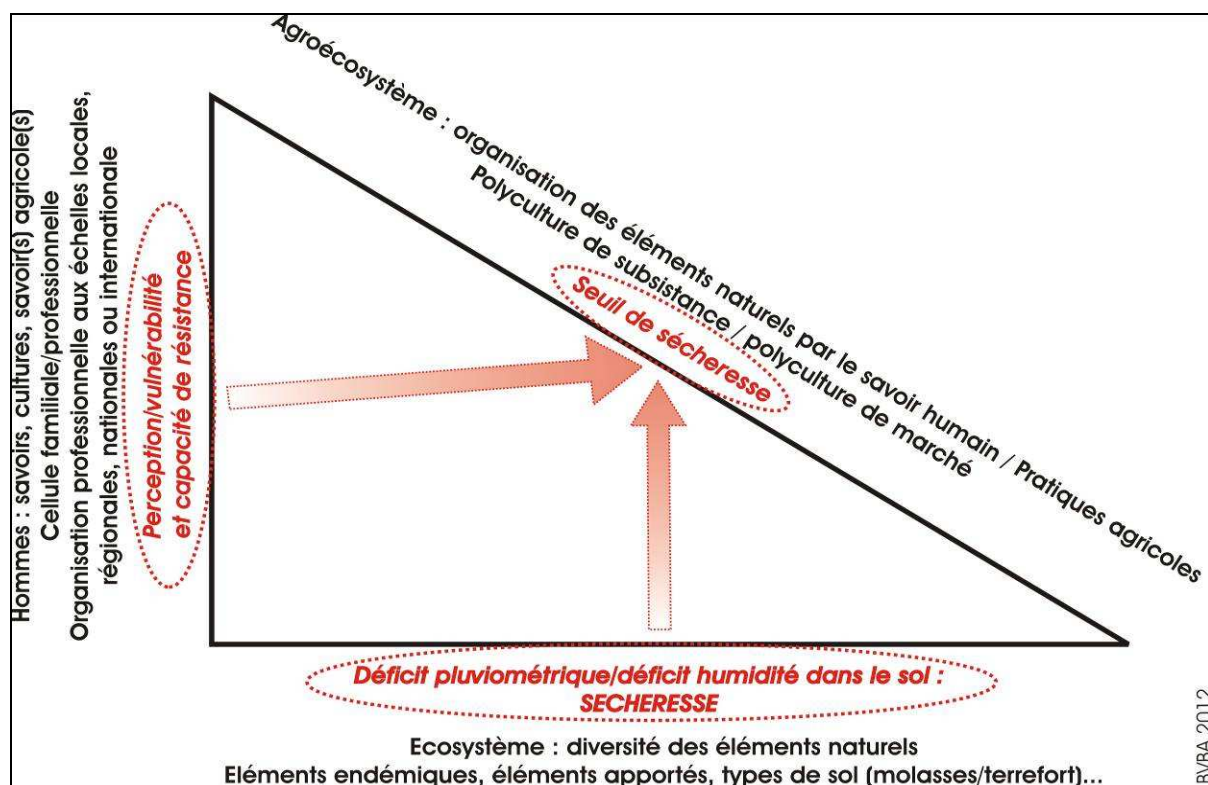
Hommes : savoirs, cultures, savoir(s) agricole(s)
Cellule familiale/professionnelle
Organisation professionnelle aux échelles locales, régionales, nationales ou internationale

Perception/vulnérabilité et capacité de résistance

Agroécosystème : organisation des éléments naturels par le savoir humain / Pratiques agricoles
Polyculture de subsistance / polyculture de marché

Seuil de sécheresse

Déficit pluviométrique/déficit humidité dans le sol : SECHERESSE

Ecosystème : diversité des éléments naturels
Eléments endémiques, éléments apportés, types de sol (molasses/terrefort)...

RVBA 2012